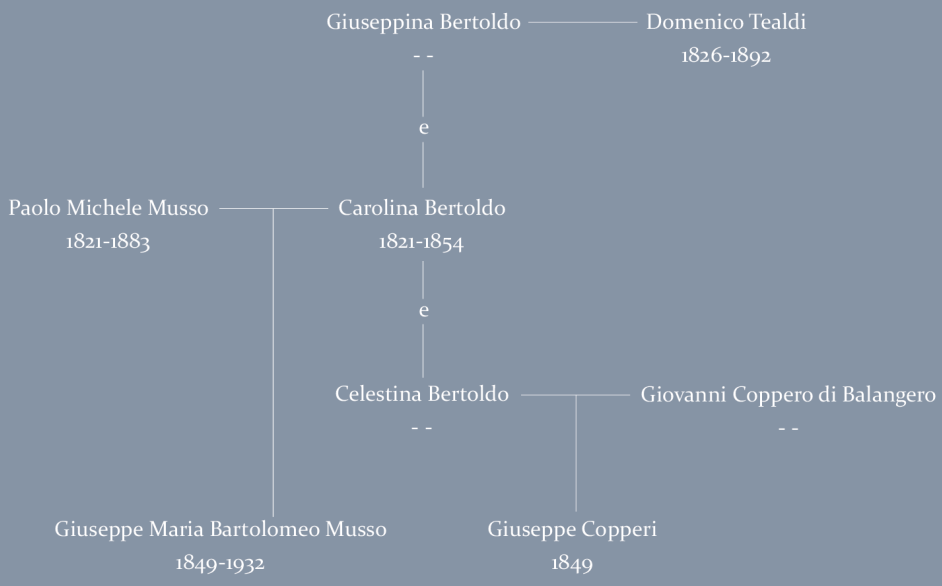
Giuseppina Bertoldo
- -

Domenico Tealdi
1826-1892

e

Paolo Michele Musso
1821-1883

Carolina Bertoldo
1821-1854

e

Celestina Bertoldo
- -

Giovanni Coppero di Balangero
- -

Giuseppe Maria Bartolomeo Musso
1849-1932

Giuseppe Copperi
1849